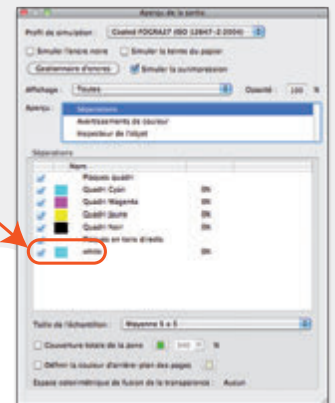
Aperçu de la sortie

Profil de simulation : Coated FOGRA27 (ISO 12647-2:2004)

Simuler l'encre noire   Simuler la teinte du papier

Gestionnaire d'encres...   Simuler la surimpression

Affichage : Toutes   Opacité : 100 %

Aperçu : Séparations
Avertissements de couleur
Inspecteur de l'objet

Séparations

Nom
Plaques quadri
Quadri Cyan 0%
Quadri Magenta 0%
Quadri Jaune 0%
Quadri Noir 0%
Plaques en tons directs
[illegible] 0%

Taille de l'échantillon : Moyenne 5 x 5

Couverture totale de la zone : 300 %

Définir la couleur d'arrière-plan des pages

Espace colorimétrique de fusion de la transparence : Aucun